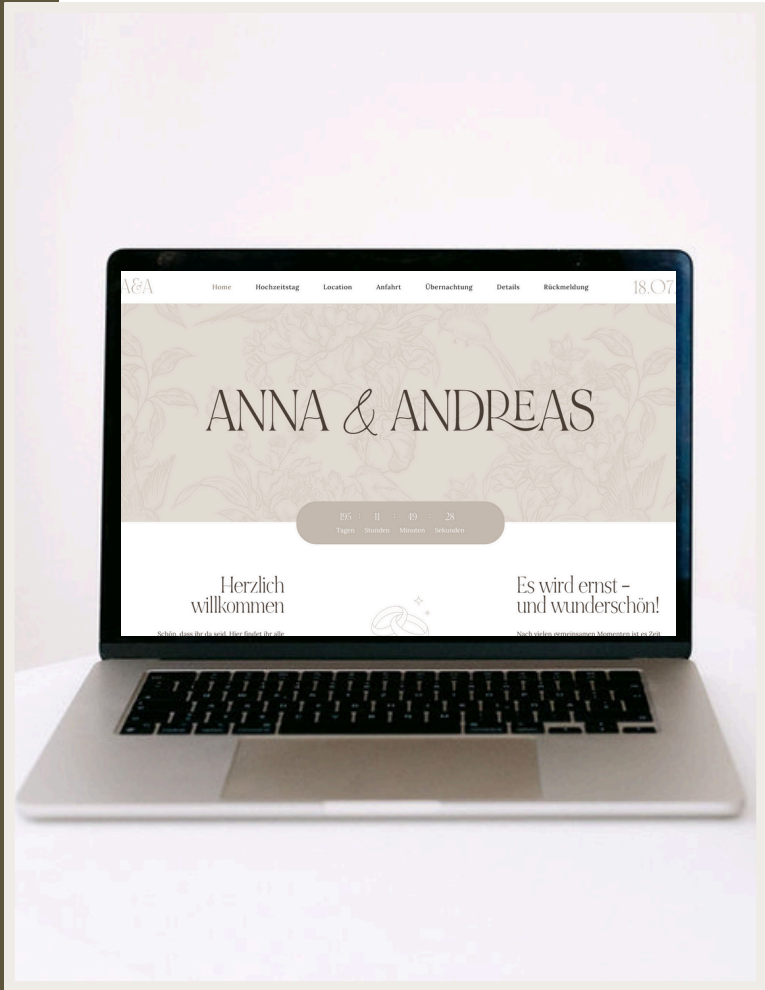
A&A

Home Hochzeitstag Location Anfahrt Übernachtung Details Rückmeldung

18.07

ANNA & ANDREAS

195 : 11 : 19 : 28
Tagen Stunden Minuten Sekunden

Herzlich willkommen

Schön, dass ihr da seid. Hier findet ihr alle

Es wird ernst – und wunderschön!

Nach vielen gemeinsamen Momenten ist es Zeit